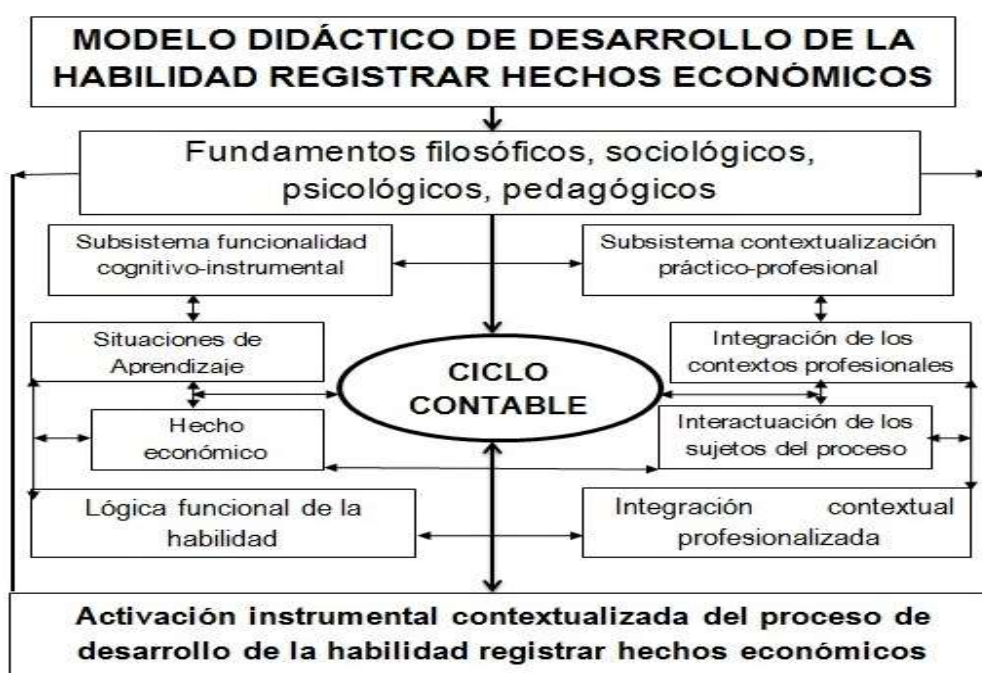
MODELO DIDÁCTICO DE DESARROLLO DE LA HABILIDAD REGISTRAR HECHOS ECONÓMICOS

Fundamentos filosóficos, sociológicos, psicológicos, pedagógicos

Subsistema funcionalidad cognitivo-instrumental

Subsistema contextualización práctico-profesional

Situaciones de Aprendizaje

Integración de los contextos profesionales

CICLO CONTABLE

Hecho económico

Interactuación de los sujetos del proceso

Lógica funcional de la habilidad

Integración contextual profesionalizada

Activación instrumental contextualizada del proceso de desarrollo de la habilidad registrar hechos económicos